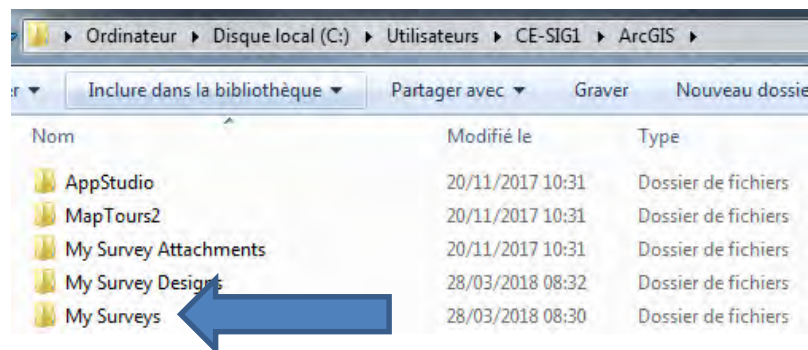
▸ Ordinateur ▸ Disque local (C:) ▸ Utilisateurs ▸ CE-SIG1 ▸ ArcGIS ▸

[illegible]r ▾ Inclure dans la bibliothèque ▾ Partager avec ▾ Graver Nouveau dossie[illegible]

| Nom | Modifié le | Type |
|---|---|---|
| AppStudio | 20/11/2017 10:31 | Dossier de fichiers |
| MapTours2 | 20/11/2017 10:31 | Dossier de fichiers |
| My Survey Attachments | 20/11/2017 10:31 | Dossier de fichiers |
| My Survey Designs | 28/03/2018 08:32 | Dossier de fichiers |
| My Surveys | 28/03/2018 08:30 | Dossier de fichiers |